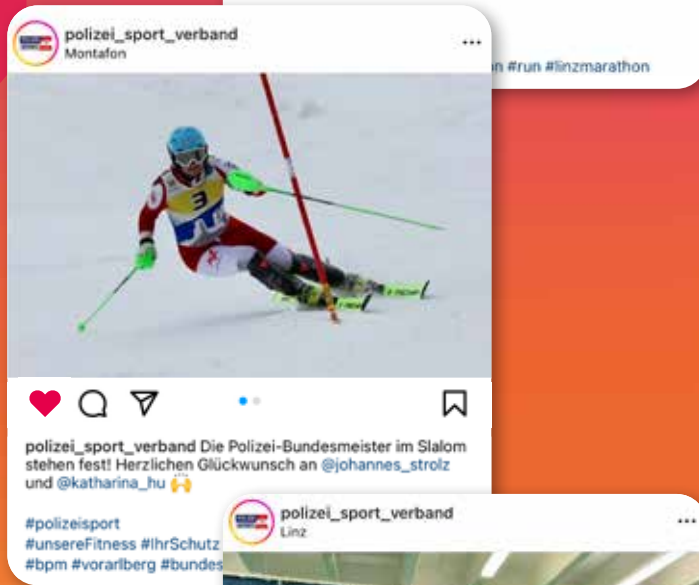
n #run #linzmarathon

polizei_sport_verband
Montafon

3

polizei_sport_verband Die Polizei-Bundesmeister im Slalom stehen fest! Herzlichen Glückwunsch an @johannes_strolz und @katharina_hu 🙌

#polizeisport
#unsereFitness #IhrSchutz
#bpm #vorarlberg #bundes

polizei_sport_verband
Linz